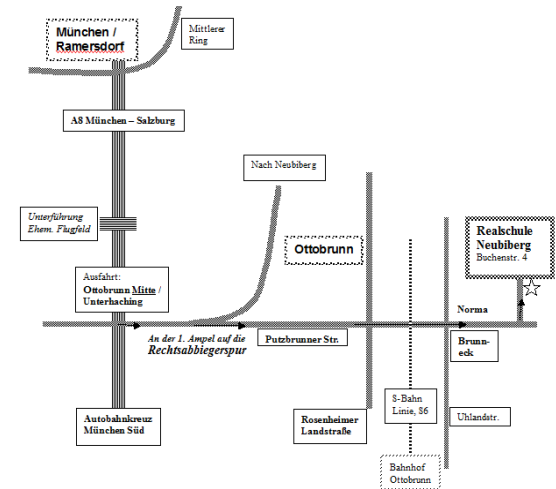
München / Ramersdorf

Mittlerer Ring

A8 München – Salzburg

Nach Neubiberg

Unterführung Ehem. Flugfeld

Ottobrunn

Realschule Neubiberg
Buchenstr. 4

Ausfahrt:
Ottobrunn Mitte / Unterhaching

Norma

An der 1. Ampel auf die
Rechtsabbiegerspur

Putzbrunner Str.

Brunn-eck

S-Bahn Linie, S6

Uhlandstr.

Autobahnkreuz München Süd

Rosenheimer Landstraße

Bahnhof Ottobrunn